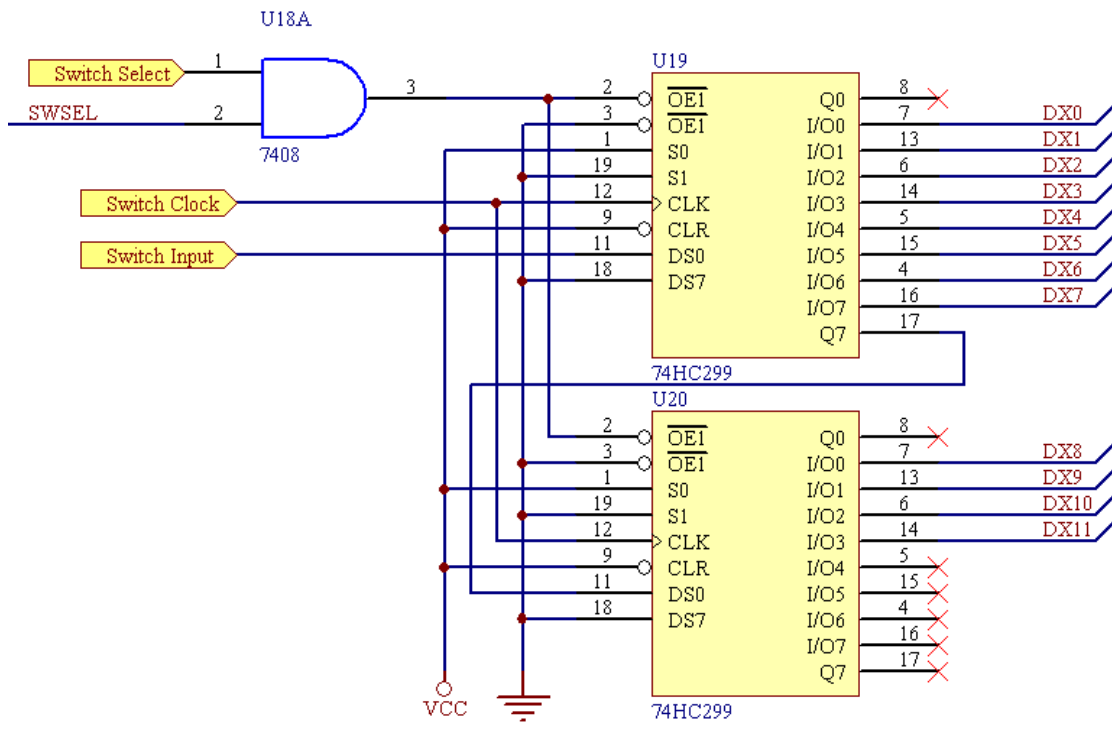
U18A

Switch Select 1
SWSEL 2
3
7408

U19
2 $\overline{OE1}$
3 $\overline{OE1}$
1 S0
19 S1
12 CLK
9 CLR
11 DS0
18 DS7

Q0 8
I/O0 7
I/O1 13
I/O2 6
I/O3 14
I/O4 5
I/O5 15
I/O6 4
I/O7 16
Q7 17

DX0
DX1
DX2
DX3
DX4
DX5
DX6
DX7

74HC299

Switch Clock
Switch Input

U20
2 $\overline{OE1}$
3 $\overline{OE1}$
1 S0
19 S1
12 CLK
9 CLR
11 DS0
18 DS7

Q0 8
I/O0 7
I/O1 13
I/O2 6
I/O3 14
I/O4 5
I/O5 15
I/O6 4
I/O7 16
Q7 17

DX8
DX9
DX10
DX11

VCC

74HC299